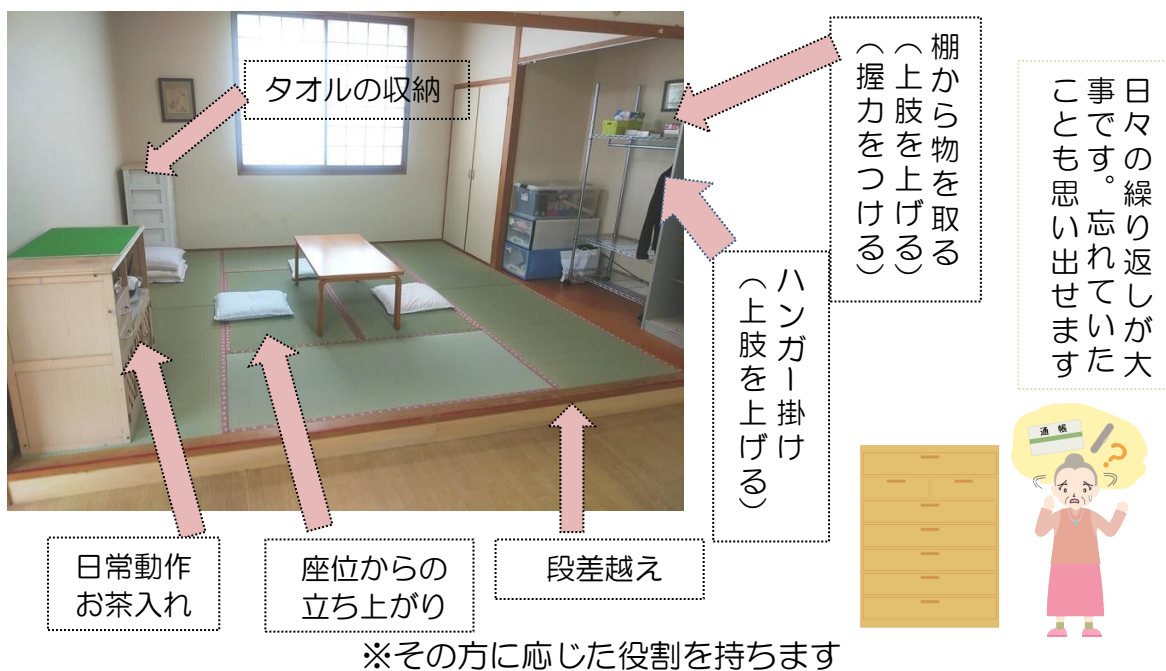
タオルの収納

棚から物を取る
（上肢を上げる）
（握力をつける）

ハンガー掛け
（上肢を上げる）

日々の繰り返しが大事です。忘れていたことも思い出せます

通帳

日常動作
お茶入れ

座位からの
立ち上がり

段差越え

※その方に応じた役割を持ちます